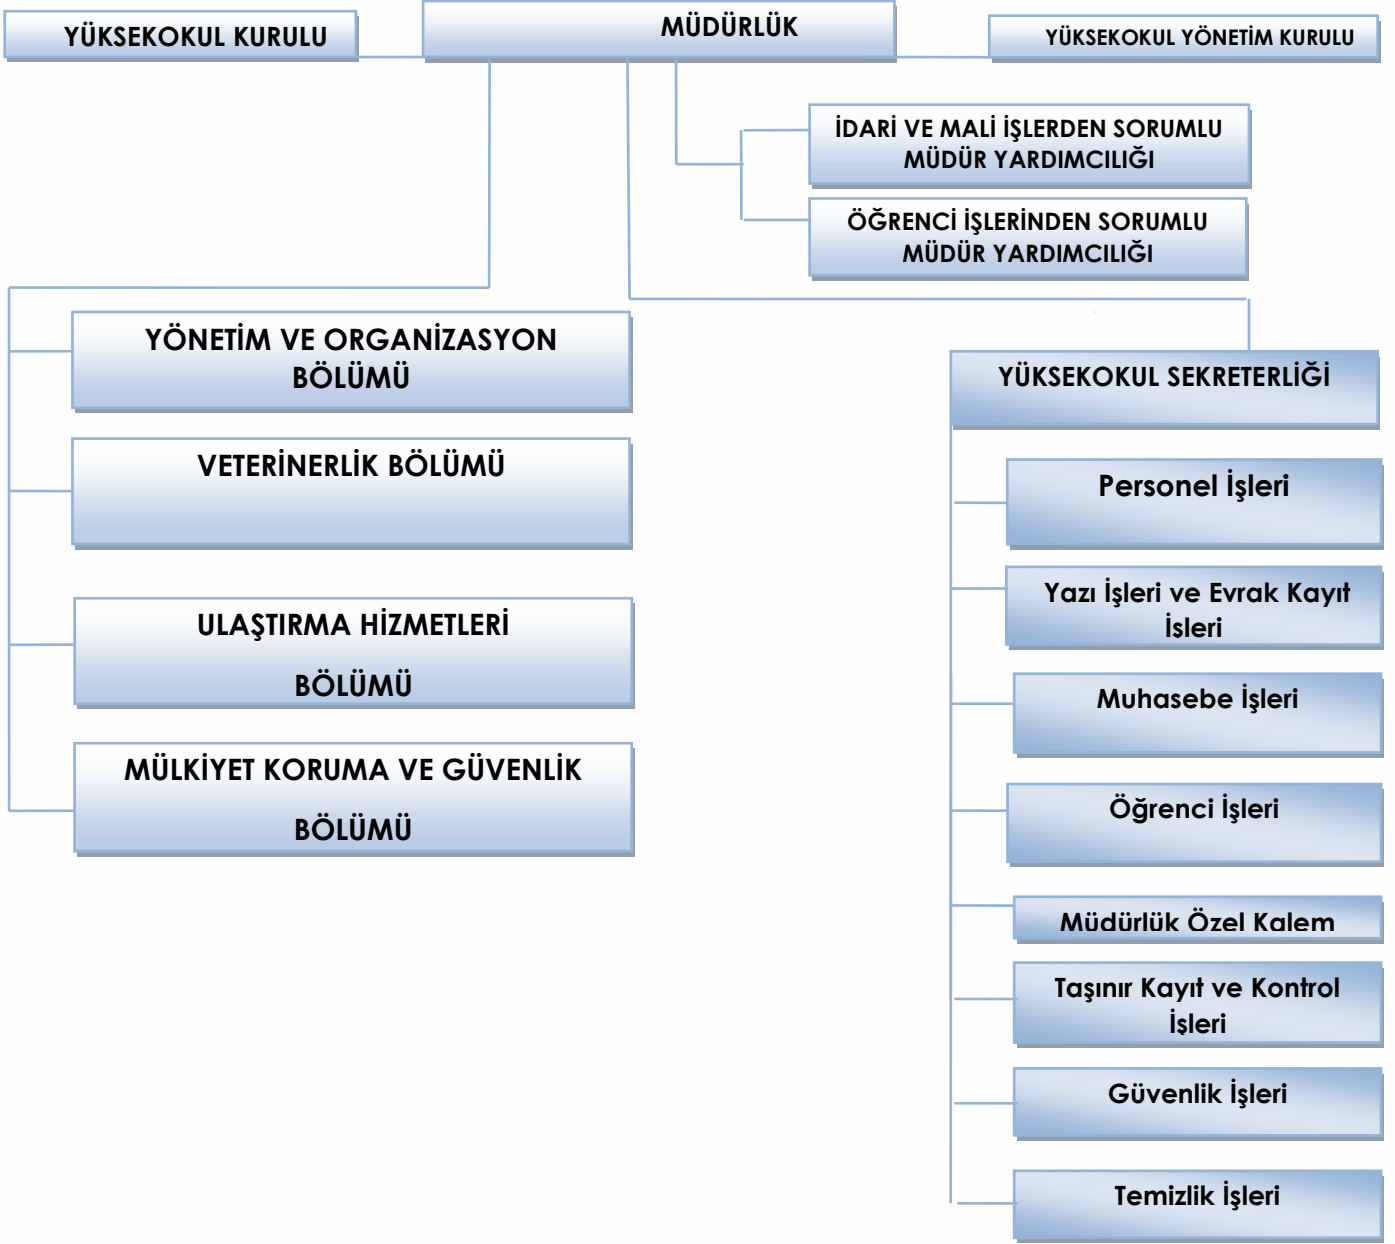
YÜKSEKOKUL KURULU

MÜDÜRLÜK

YÜKSEKOKUL YÖNETİM KURULU

İDARİ VE MALİ İŞLERDEN SORUMLU MÜDÜR YARDIMCILIĞI

ÖĞRENCİ İŞLERİNDEN SORUMLU MÜDÜR YARDIMCILIĞI

YÖNETİM VE ORGANİZASYON BÖLÜMÜ

VETERİNERLİK BÖLÜMÜ

ULAŞTIRMA HİZMETLERİ BÖLÜMÜ

MÜLKİYET KORUMA VE GÜVENLİK BÖLÜMÜ

YÜKSEKOKUL SEKRETERLİĞİ

Personel İşleri

Yazı İşleri ve Evrak Kayıt İsleri

Muhasebe İşleri

Öğrenci İşleri

Müdürlük Özel Kalem

Taşınır Kayıt ve Kontrol İşleri

Güvenlik İşleri

Temizlik İşleri